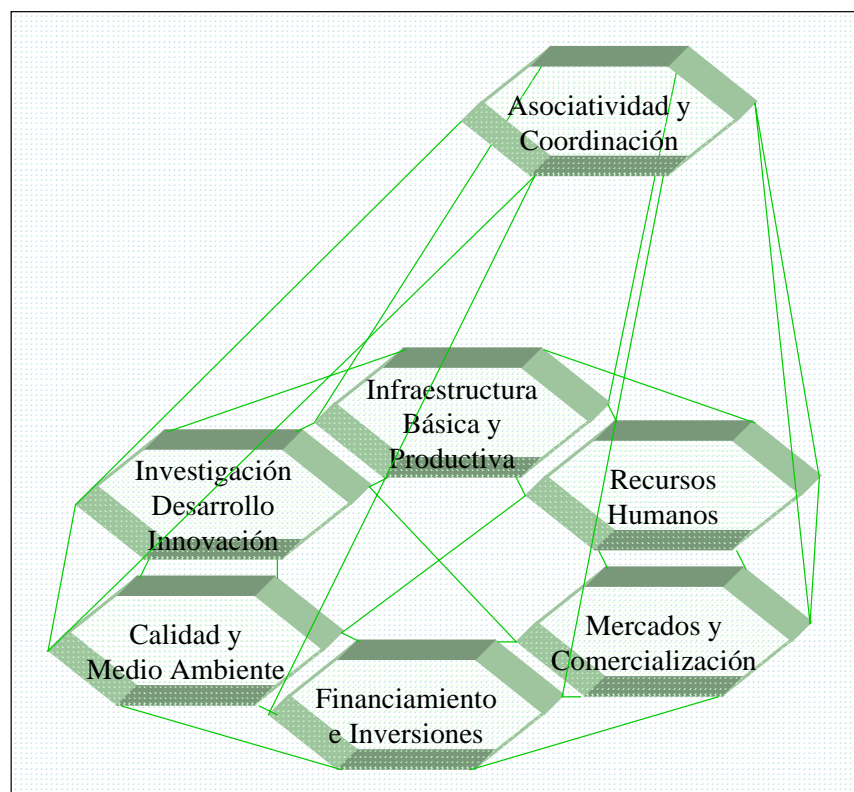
Asociatividad y Coordinación

Infraestructura Básica y Productiva

Investigación Desarrollo Innovación

Recursos Humanos

Calidad y Medio Ambiente

Mercados y Comercialización

Financiamiento e Inversiones